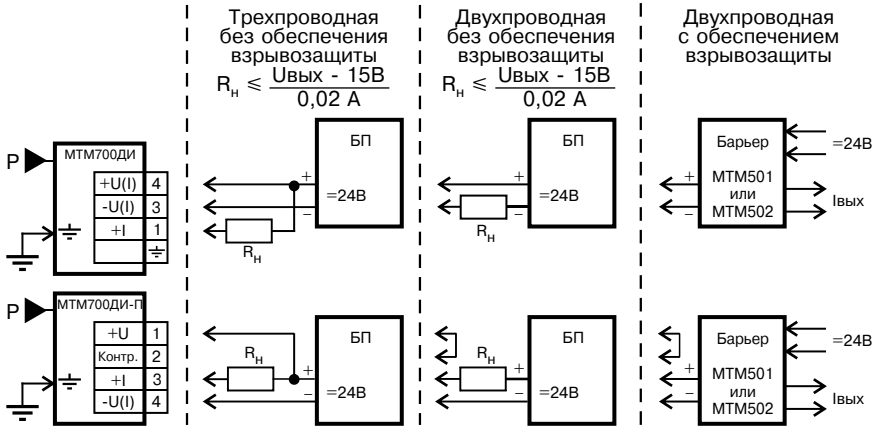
Трехпроводная без обеспечения взрывозащиты

$R_н \leqslant \frac{Uвых - 15В}{0,02 А}$

Двухпроводная без обеспечения взрывозащиты

$R_н \leqslant \frac{Uвых - 15В}{0,02 А}$

Двухпроводная с обеспечением взрывозащиты

P

МТМ700ДИ

| +U(I) | 4 |
|---|---|
| -U(I) | 3 |
| +I | 1 |
| | ⏚ |

БП

+

=24В

−

$R_н$

БП

+

=24В

−

$R_н$

Барьер

=24В

+

МТМ501 или МТМ502

−

Iвых

P

МТМ700ДИ-П

| +U | 1 |
|---|---|
| Контр. | 2 |
| +I | 3 |
| -U(I) | 4 |

БП

$R_н$

+

=24В

−

БП

$R_н$

+

=24В

−

Барьер

=24В

+

МТМ501 или МТМ502

−

Iвых